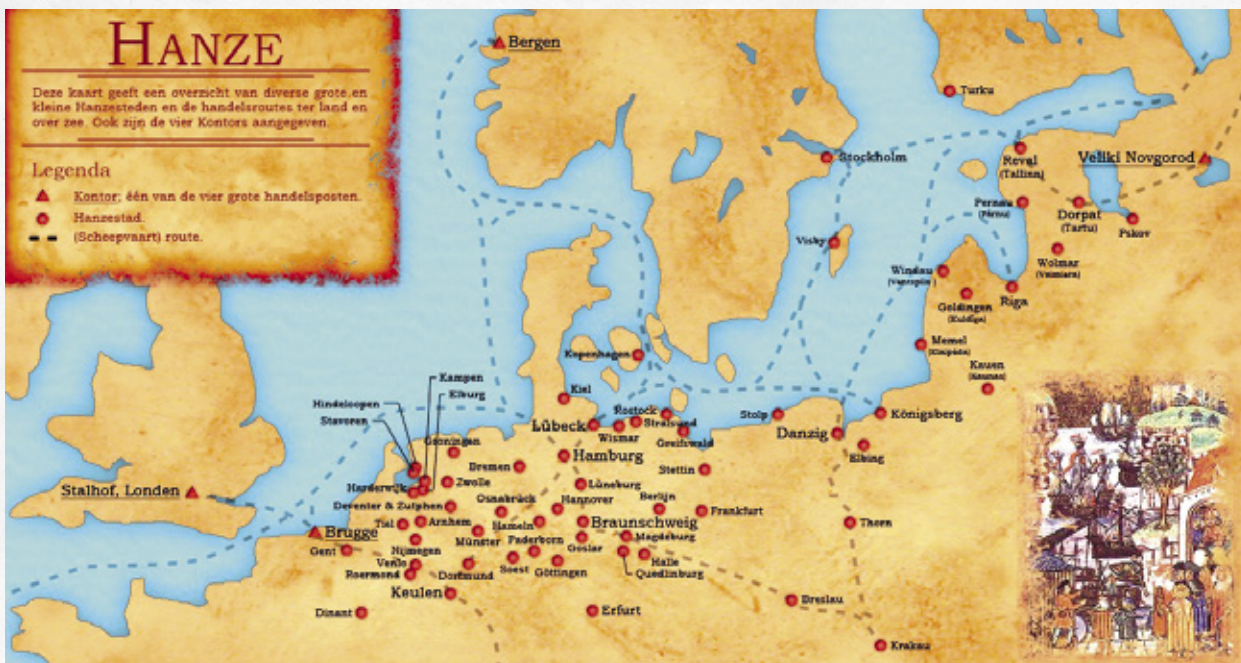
HANZE

Deze kaart geeft een overzicht van diverse grote en kleine Hanzesteden en de handelsroutes ter land en over zee. Ook zijn de vier Kontors aangegeven.

Legenda
Kontor: één van de vier grote handelsposten.
Hanzestad.
(Scheepvaart) route.

Bergen
Turku
Stockholm
Reval (Tallinn)
Veliki Novgorod
Pernau (Pärnu)
Dorpat (Tartu)
Pskov
Visby
Wolmar (Valmiera)
Windau (Ventspils)
Riga
Goldingen (Kuldīga)
Memel (Klaipėda)
Kauen (Kaunas)
Kopenhagen
Kiel
Rostock
Stralsund
Lübeck
Wismar
Greifswald
Stolp
Danzig
Königsberg
Elbing
Kampen
Elburg
Hindeloopen
Stavoren
Groningen
Bremen
Hamburg
Stettin
Harderwijk
Zwolle
Lüneburg
Deventer & Zutphen
Osnabrück
Hannover
Berlijn
Frankfurt
Stalhof, Londen
Tiel
Arnhem
Hameln
Braunschweig
Thorn
Brugge
Gent
Nijmegen
Münster
Paderborn
Goslar
Magdeburg
Venlo
Soest
Halle
Roermond
Dortmund
Göttingen
Quedlinburg
Keulen
Breslau
Dinant
Erfurt
Krakau